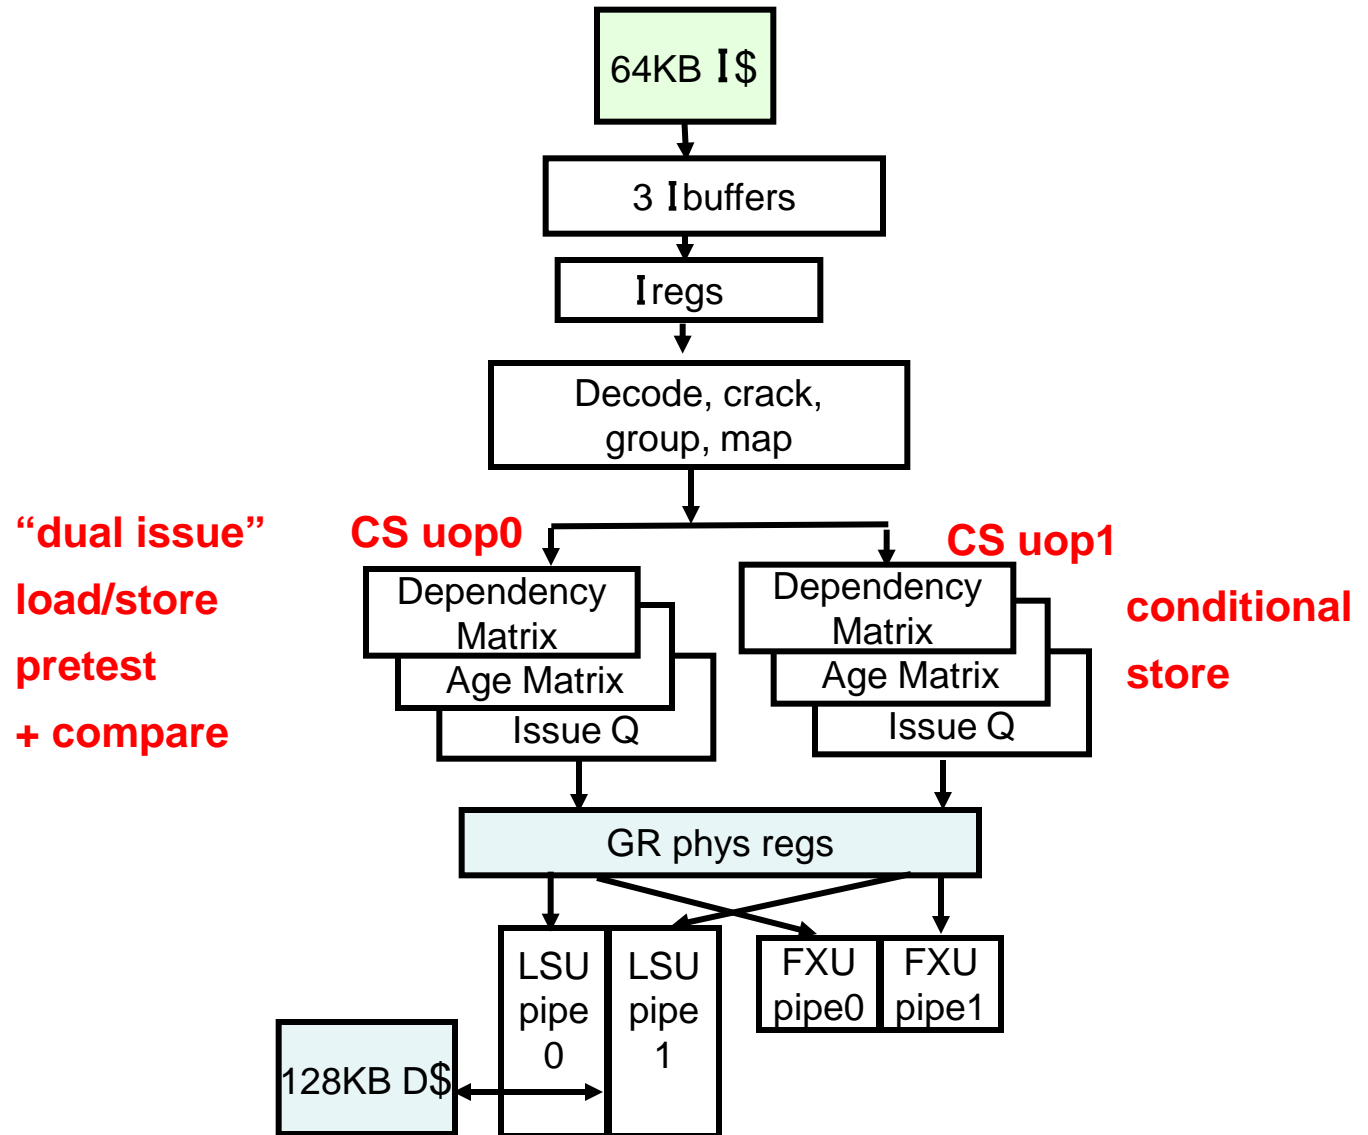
64KB I$

3 Ibuffers

Iregs

Decode, crack, group, map

“dual issue” load/store pretest + compare

CS uop0

CS uop1

conditional store

Dependency Matrix

Age Matrix

Issue Q

Dependency Matrix

Age Matrix

Issue Q

GR phys regs

LSU pipe 0

LSU pipe 1

FXU pipe0

FXU pipe1

128KB D$